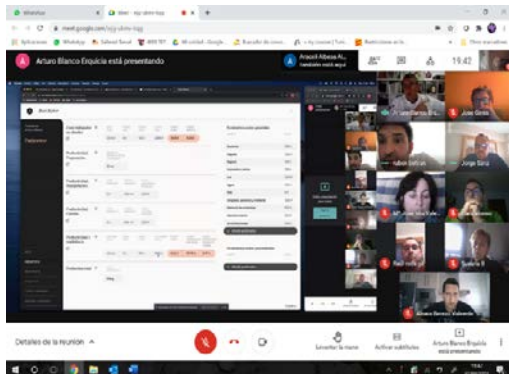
WhatsApp
Meet - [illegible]
meet.google.com/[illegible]
Aplicaciones WhatsApp Sabadell Bank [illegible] Mi unidad - Google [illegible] Otros marcadores
Arturo Blanco Erquicia está presentando
Araceli Albesa Al... también está aquí
19:42
Jorge Baro
Jorge Baro
Raúl Frías
Sorbeto R
Álvaro Serrano Valverde
Detalles de la reunión
Levantar la mano
Activar subtítulos
Arturo Blanco Erquicia está presentando